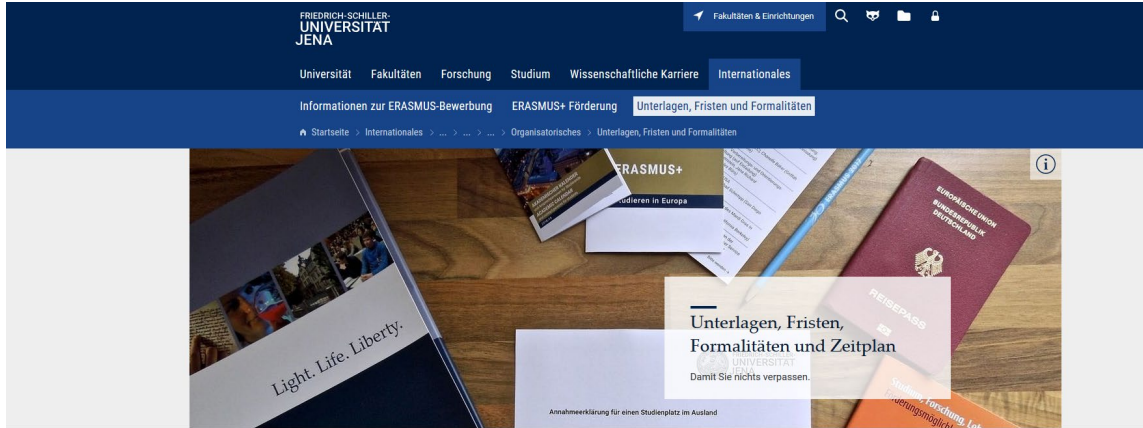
FRIEDRICH-SCHILLER-
UNIVERSITÄT
JENA

Fakultäten & Einrichtungen

Universität Fakultäten Forschung Studium Wissenschaftliche Karriere Internationales

Informationen zur ERASMUS-Bewerbung ERASMUS+ Förderung Unterlagen, Fristen und Formalitäten

Startseite > Internationales > ... > ... > ... > Organisatorisches > Unterlagen, Fristen und Formalitäten

ERASMUS+
Studieren in Europa

Light. Life. Liberty.

EUROPÄISCHE UNION
BUNDESREPUBLIK
DEUTSCHLAND

REISEPASS

Unterlagen, Fristen, Formalitäten und Zeitplan

Damit Sie nichts verpassen.

Annahmeerklärung für einen Studienplatz im Ausland

Forschung, Leh
derungsmöglich